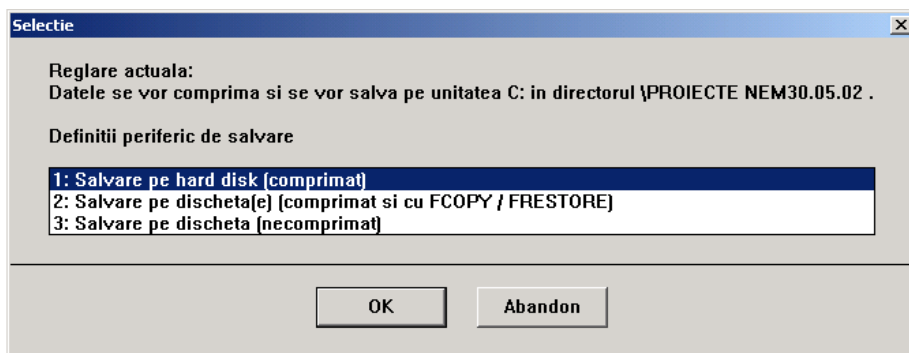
Selectie

×

Reglare actuala:
Datele se vor comprima si se vor salva pe unitatea C: in directorul \PROIECTE NEM30.05.02 .

Definitii periferic de salvare

1: Salvare pe hard disk (comprimat)
2: Salvare pe discheta(e) (comprimat si cu FCOPY / FRESTORE)
3: Salvare pe discheta (necomprimat)

OK

Abandon